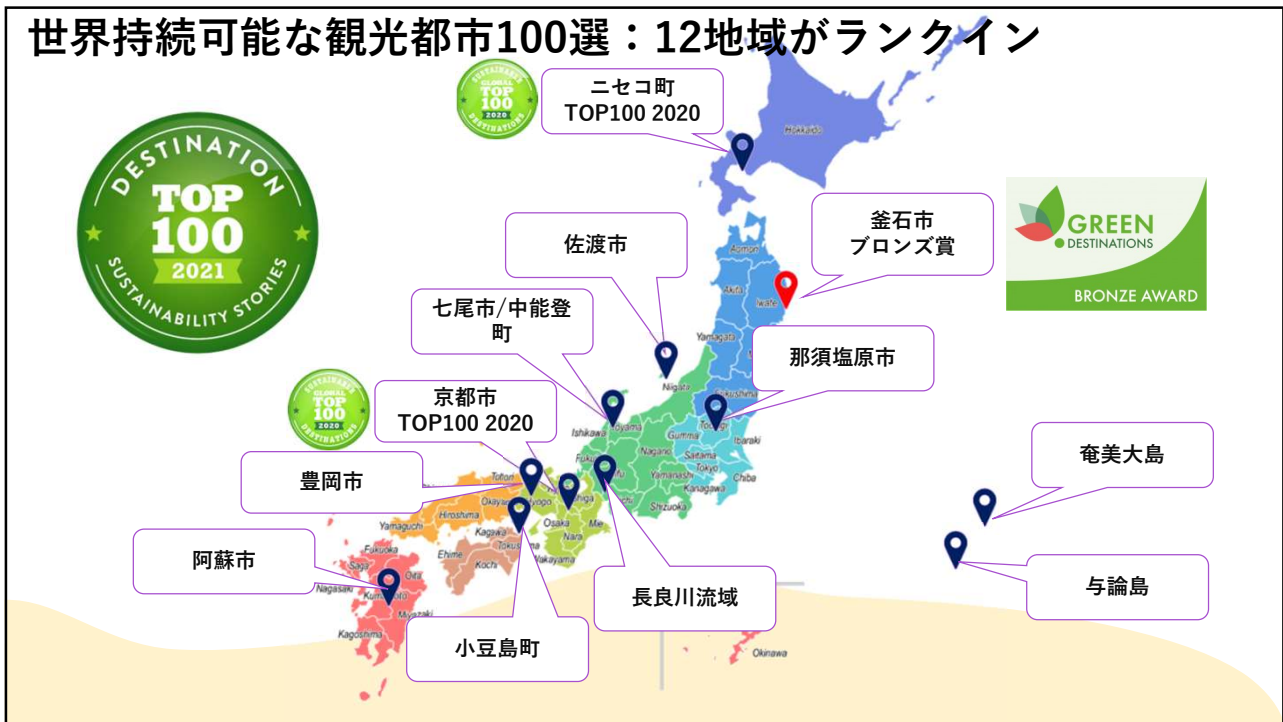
世界持続可能な観光都市100選：12地域がランクイン

DESTINATION TOP 100 2021 SUSTAINABILITY STORIES

SUSTAINABLE GLOBAL TOP 100 2020 DESTINATIONS

ニセコ町
TOP100 2020

Hokkaido

GREEN DESTINATIONS
BRONZE AWARD

釜石市
ブロンズ賞

佐渡市

七尾市/中能登町

那須塩原市

SUSTAINABLE GLOBAL TOP 100 2020 DESTINATIONS

京都市
TOP100 2020

豊岡市

阿蘇市

奄美大島

与論島

長良川流域

小豆島町

Aomori
Akita
Iwate
Yamagata
Niigata
Fukushima
Ishikawa
Toyama
Tochigi
Gunma
Ibaraki
Nagano
Saitama
Tokyo
Chiba
Yamanashi
Kanagawa
Shizuoka
Fukui
Gifu
Tottori
Okayama
Hyogo
Shiga
Kyoto
Yamaguchi
Hiroshima
Kagawa
Osaka
Nara
Mie
Ehime
Tokushima
Kochi
Wakayama
Fukuoka
Saga
Oita
Nagasaki
Kumamoto
Miyazaki
Kagoshima
Okinawa